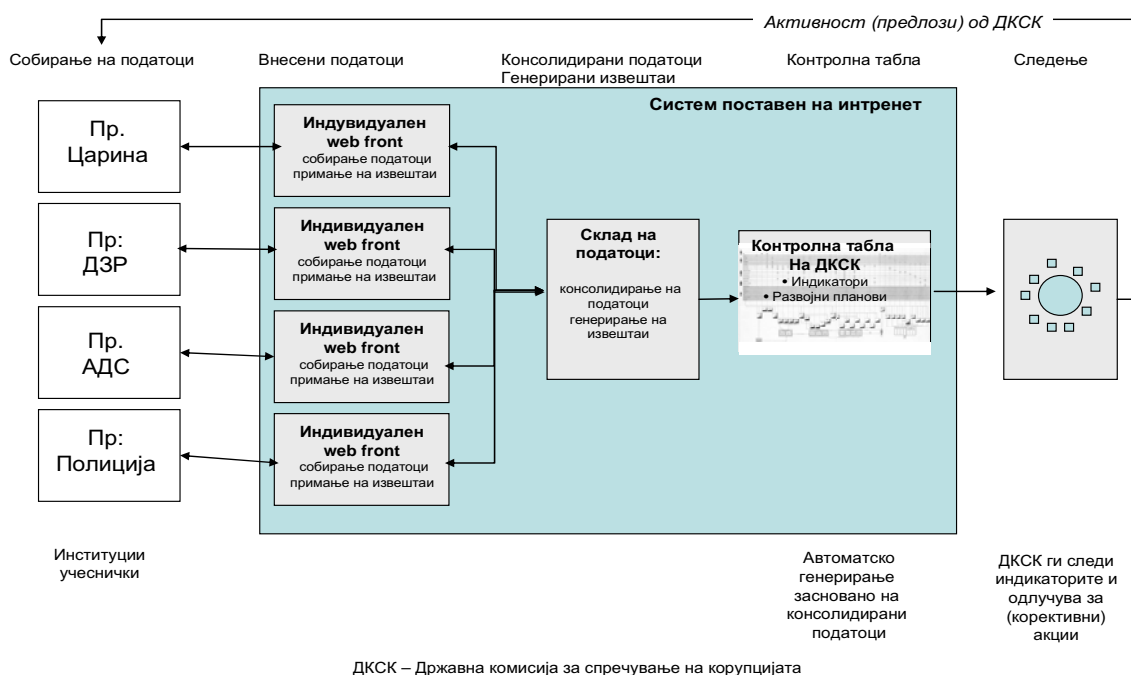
Активност (предлози) од ДКСК

Собирање на податоци

Внесени податоци

Консолидирани податоци
Генерирани извештаи

Контролна табла

Следење

Систем поставен на интернет

Пр.
Царина

Пр:
ДЗР

Пр.
АДС

Пр:
Полиција

Индувидуален web front
собирање податоци
примање на извештаи

Индивидуален web front
собирање податоци
примање на извештаи

Индивидуален web front
собирање податоци
примање на извештаи

Индивидуален web front
собирање податоци
примање на извештаи

Склад на податоци:
консолидирање на податоци
генерирање на извештаи

Контролна табла
На ДКСК
• Индикатори
• Развојни планови

Институции учеснички

Автоматско генерирање засновано на консолидирани податоци

ДКСК ги следи индикаторите и одлучува за (корективни) акции

ДКСК – Државна комисија за спречување на корупцијата